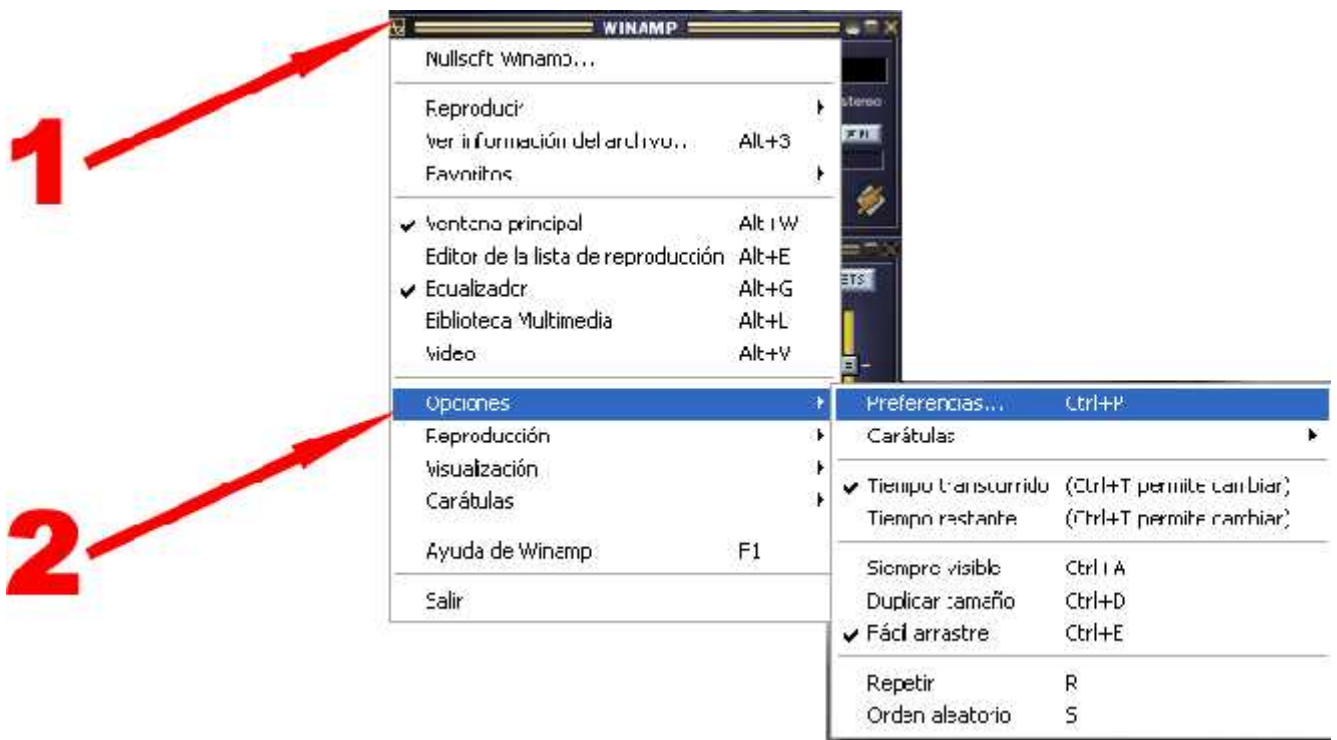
WINAMP

1

Nullsoft Winamp...

Reproducir
Ver información del archivo... Alt+3
Favoritos

Ventana principal Alt+W
Editor de la lista de reproducción Alt+E
Ecualizador Alt+G
Biblioteca Multimedia Alt+L
Video Alt+V

Opciones
Reproducción
Visualización
Carátulas

Ayuda de Winamp F1

Salir

2

Preferencias... Ctrl+P
Carátulas

Tiempo transcurrido (Ctrl+T permite cambiar)
Tiempo restante (Ctrl+T permite cambiar)

Siempre visible Ctrl+A
Duplicar tamaño Ctrl+D
Fácil arrastre Ctrl+E

Repetir R
Orden aleatorio S

stereo
ETS